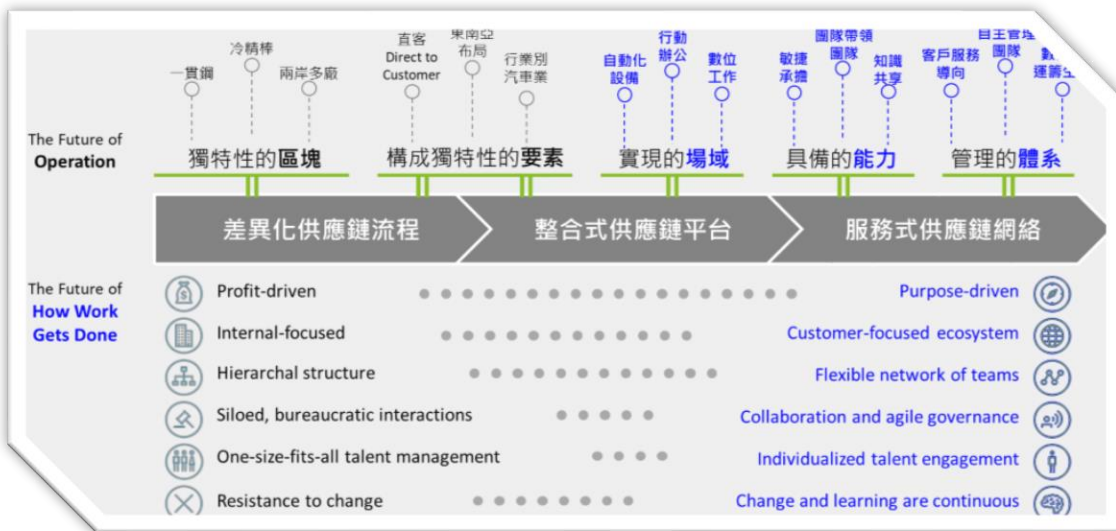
一貫鋼
冷精棒
兩岸多廠
直客 Direct to Customer
東南亞布局
行業別汽車業
自動化設備
行動辦公
數位工作
敏捷承擔
團隊帶領團隊
知識共享
客戶服務導向
自主管理團隊
數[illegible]運籌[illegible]

The Future of Operation
獨特性的區塊
構成獨特性的要素
實現的場域
具備的能力
管理的體系

差異化供應鏈流程
整合式供應鏈平台
服務式供應鏈網絡

The Future of How Work Gets Done

Profit-driven — Purpose-driven
Internal-focused — Customer-focused ecosystem
Hierarchal structure — Flexible network of teams
Siloed, bureaucratic interactions — Collaboration and agile governance
One-size-fits-all talent management — Individualized talent engagement
Resistance to change — Change and learning are continuous